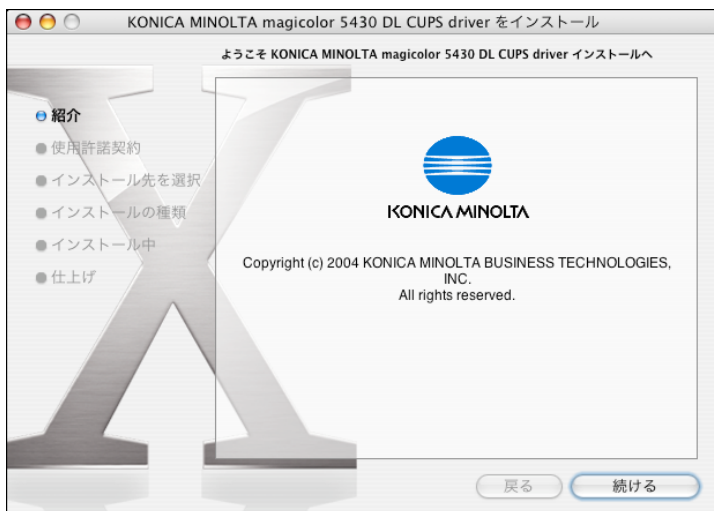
KONICA MINOLTA magicolor 5430 DL CUPS driver をインストール

ようこそ KONICA MINOLTA magicolor 5430 DL CUPS driver インストールへ

紹介
使用許諾契約
インストール先を選択
インストールの種類
インストール中
仕上げ

KONICA MINOLTA

Copyright (c) 2004 KONICA MINOLTA BUSINESS TECHNOLOGIES, INC.
All rights reserved.

戻る
続ける